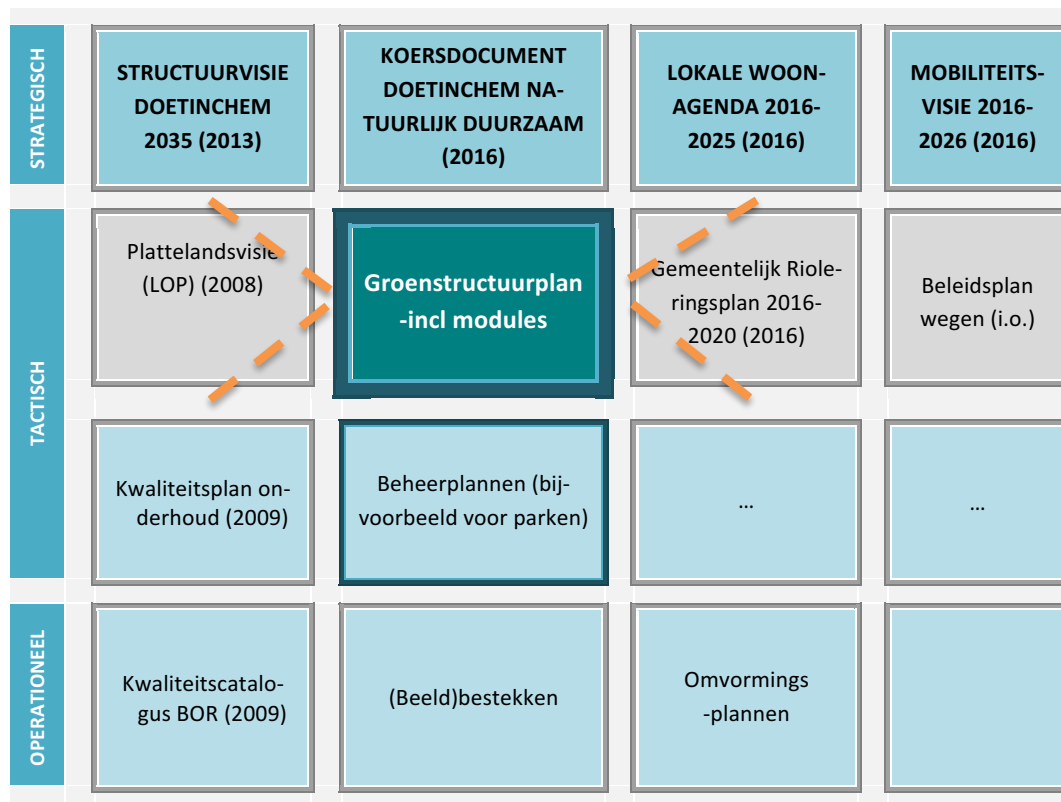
STRATEGISCH

STRUCTUURVISIE DOETINCHEM 2035 (2013)

KOERSDOCUMENT DOETINCHEM NATUURLIJK DUURZAAM (2016)

LOKALE WOONAGENDA 2016-2025 (2016)

MOBILITEITSVISIE 2016-2026 (2016)

TACTISCH

Plattelandsvisie (LOP) (2008)

Groenstructuurplan -incl modules

Gemeentelijk Rioleringsplan 2016-2020 (2016)

Beleidsplan wegen (i.o.)

Kwaliteitsplan onderhoud (2009)

Beheerplannen (bijvoorbeeld voor parken)

…

…

OPERATIONEEL

Kwaliteitscatalogus BOR (2009)

(Beeld)bestekken

Omvormings -plannen